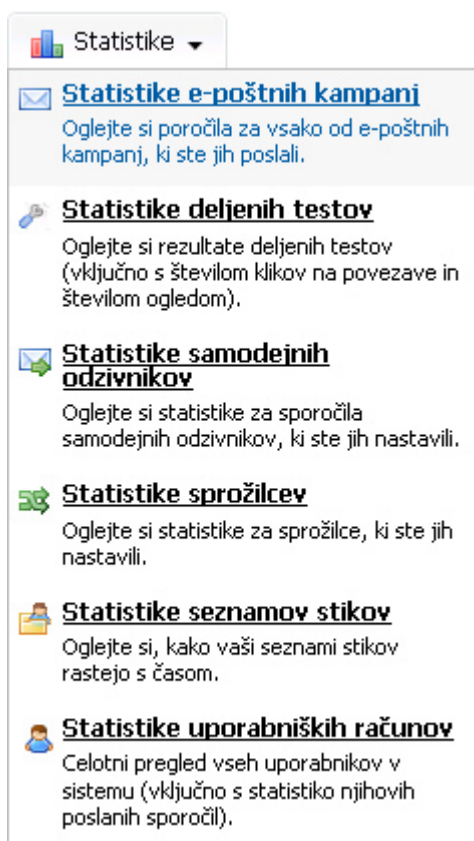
Statistike

Statistike e-poštnih kampanj
Oglejte si poročila za vsako od e-poštnih kampanj, ki ste jih poslali.

Statistike deljenih testov
Oglejte si rezultate deljenih testov (vključno s številom klikov na povezave in številom ogledom).

Statistike samodejnih odzivnikov
Oglejte si statistike za sporočila samodejnih odzivnikov, ki ste jih nastavili.

Statistike sprožilcev
Oglejte si statistike za sprožilce, ki ste jih nastavili.

Statistike seznamov stikov
Oglejte si, kako vaši seznami stikov rastejo s časom.

Statistike uporabniških računov
Celotni pregled vseh uporabnikov v sistemu (vključno s statistiko njihovih poslanih sporočil).